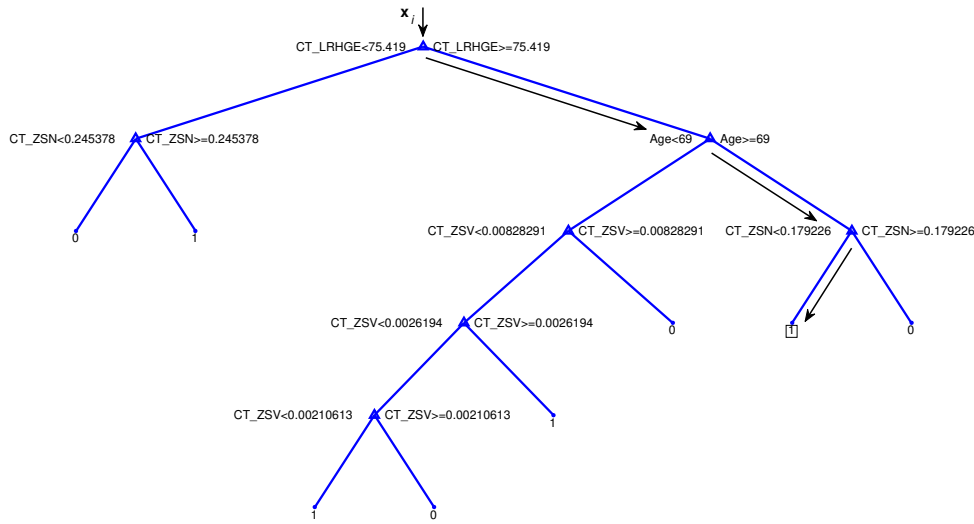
$\mathbf{x}_i$

CT_LRHGE<75.419 CT_LRHGE>=75.419

CT_ZSN<0.245378 CT_ZSN>=0.245378

Age<69 Age>=69

0 1

CT_ZSV<0.00828291 CT_ZSV>=0.00828291

CT_ZSN<0.179226 CT_ZSN>=0.179226

CT_ZSV<0.0026194 CT_ZSV>=0.0026194

0

1

0

CT_ZSV<0.00210613 CT_ZSV>=0.00210613

1

1 0